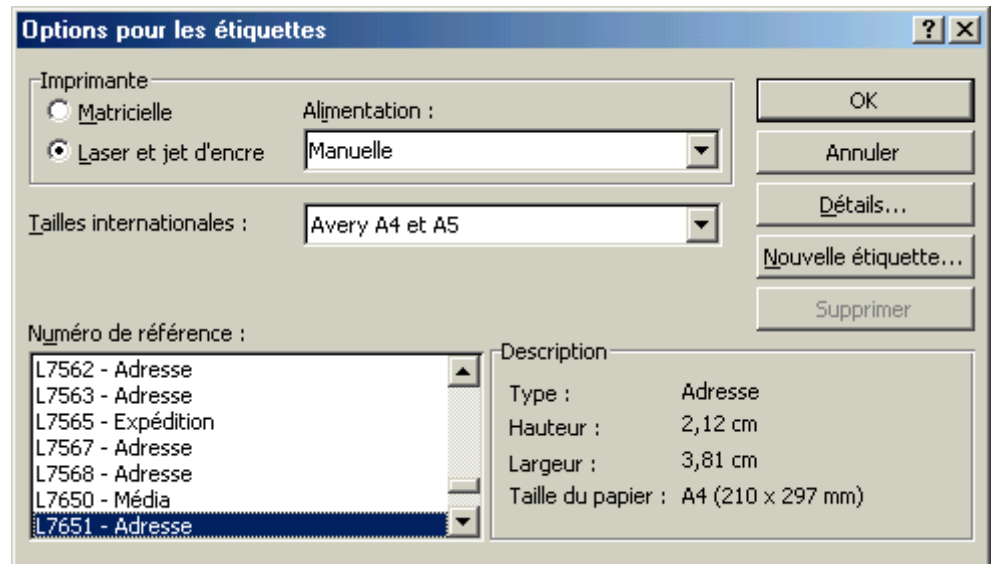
Options pour les étiquettes

? X

Imprimante

Matricielle

Laser et jet d'encre

Alimentation :

Manuelle

OK

Annuler

Détails...

Nouvelle étiquette...

Supprimer

Tailles internationales :

Avery A4 et A5

Numéro de référence :

L7562 - Adresse
L7563 - Adresse
L7565 - Expédition
L7567 - Adresse
L7568 - Adresse
L7650 - Média
L7651 - Adresse

Description

Type : Adresse

Hauteur : 2,12 cm

Largeur : 3,81 cm

Taille du papier : A4 (210 x 297 mm)